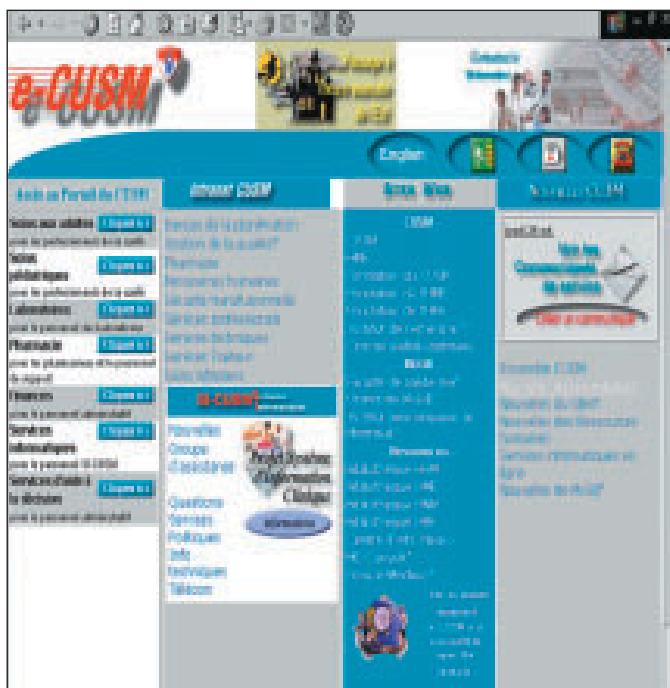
e-CUSM

English

Accès au Portail de l'ITSM

Soins aux adultes
Cliquez ici
pour le personnel soignant

Soins pédiatriques
Cliquez ici
pour le personnel soignant

Laboratoires
Cliquez ici
pour le personnel de laboratoire

Pharmacie
Cliquez ici
pour le personnel de la pharmacie

Finances
Cliquez ici
pour le personnel administratif

Services informatiques
Cliquez ici
pour le personnel du CUSM

Services d'aide à la décision
Cliquez ici
pour le personnel administratif

Intranet CUSM

Bureau de la planification
Gestion de la qualité
Pharmacie
Ressources humaines
Sécurité
Services techniques
Services financiers
Liens internes

e-CUSM

Nouvelles
Groupe d'assistance
Questions
Services
Politiques
Info techniques
Télécom

Informations

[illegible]

CUSM

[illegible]

Nouvelles CUSM

Nouvelles CUSM
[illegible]
Nouvelles du CUSM
Nouvelles des Ressources humaines
Services informatiques en ligne
Nouvelles de l'ITSM

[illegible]
Cliquez ici